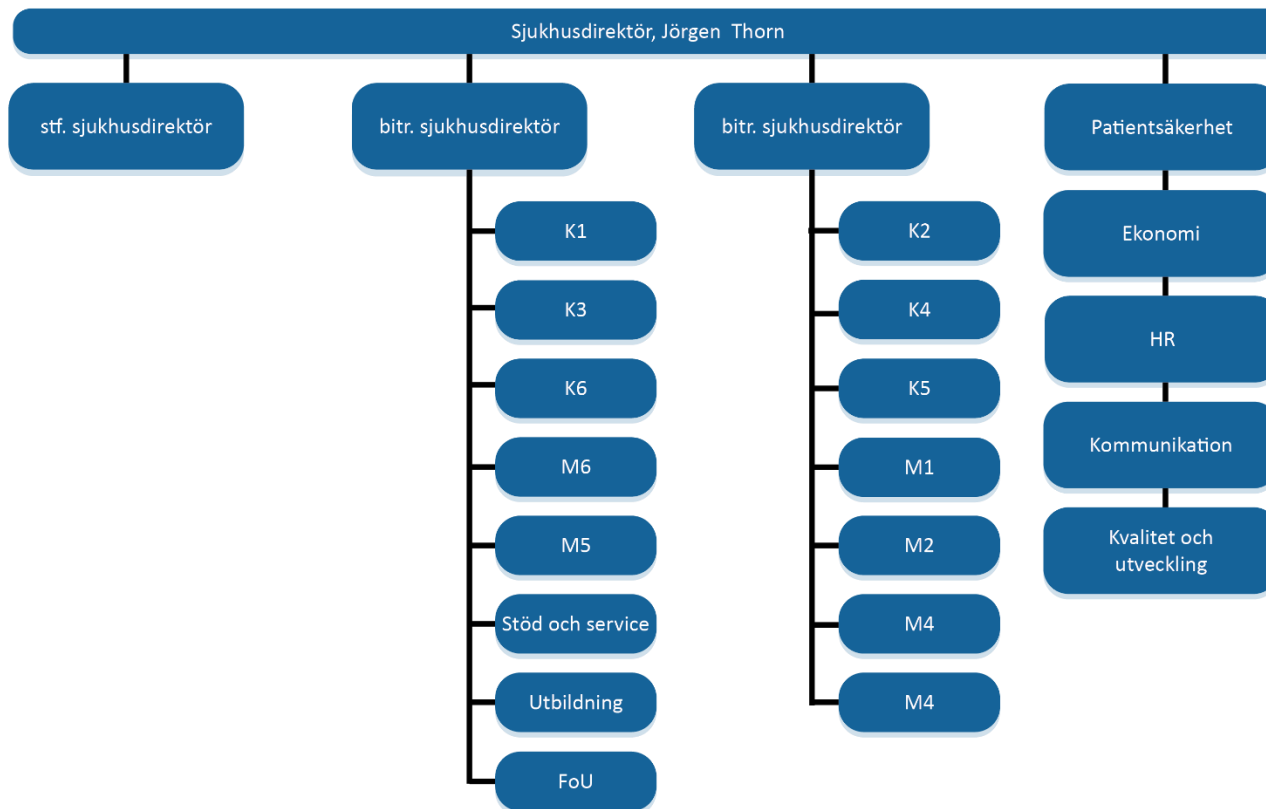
Sjukhusdirektör, Jörgen Thorn

stf. sjukhusdirektör

bitr. sjukhusdirektör

K1

K3

K6

M6

M5

Stöd och service

Utbildning

FoU

bitr. sjukhusdirektör

K2

K4

K5

M1

M2

M4

M4

Patientsäkerhet

Ekonomi

HR

Kommunikation

Kvalitet och utveckling